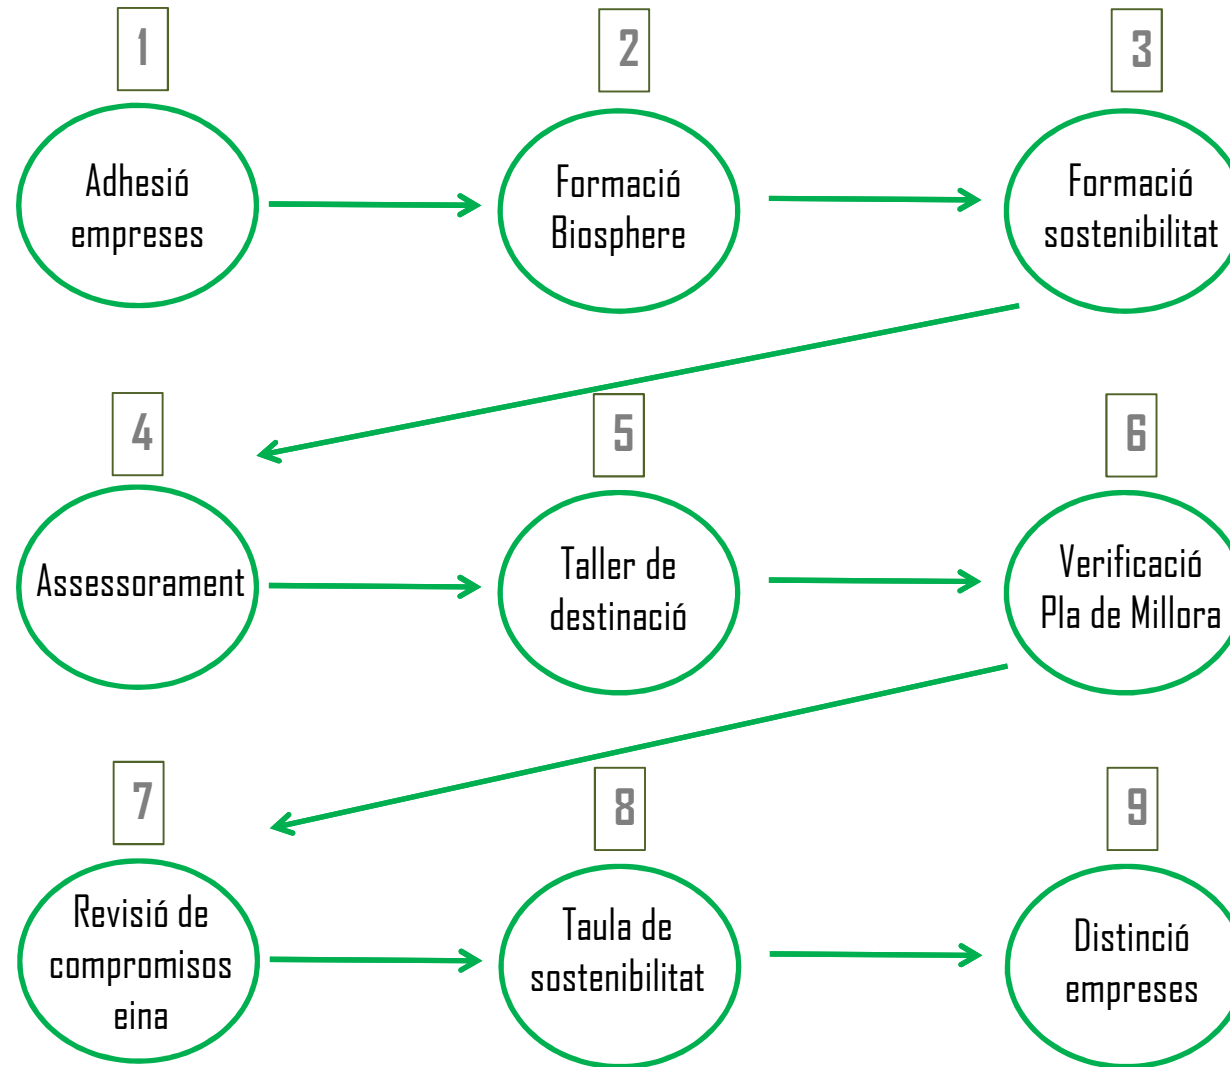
1

Adhesió empreses

2

Formació Biosphere

3

Formació sostenibilitat

4

Assessorament

5

Taller de destinació

6

Verificació Pla de Millora

7

Revisió de compromisos eina

8

Taula de sostenibilitat

9

Distinció empreses